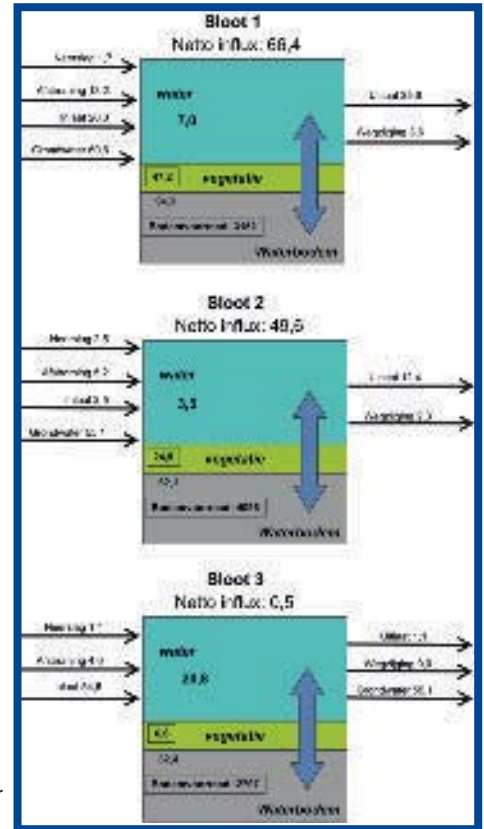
Bloot 1
Netto influx: 66,4

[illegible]
Afspoeling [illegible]
Inlaat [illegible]
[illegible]

water
7,0

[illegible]
vegetatie
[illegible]
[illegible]
Waterbodem

Uitlaat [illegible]
Wegzijging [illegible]

Bloot 2
Netto influx: 48,5

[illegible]
Afspoeling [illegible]
Inlaat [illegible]
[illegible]

water
3,3

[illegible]
vegetatie
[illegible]
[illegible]
Waterbodem

Uitlaat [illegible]
Wegzijging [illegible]

Bloot 3
Netto influx: 0,5

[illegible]
Afspoeling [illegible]
Inlaat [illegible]

water
28,8

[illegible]
vegetatie
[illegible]
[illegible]
Waterbodem

Uitlaat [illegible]
Wegzijging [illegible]
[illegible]